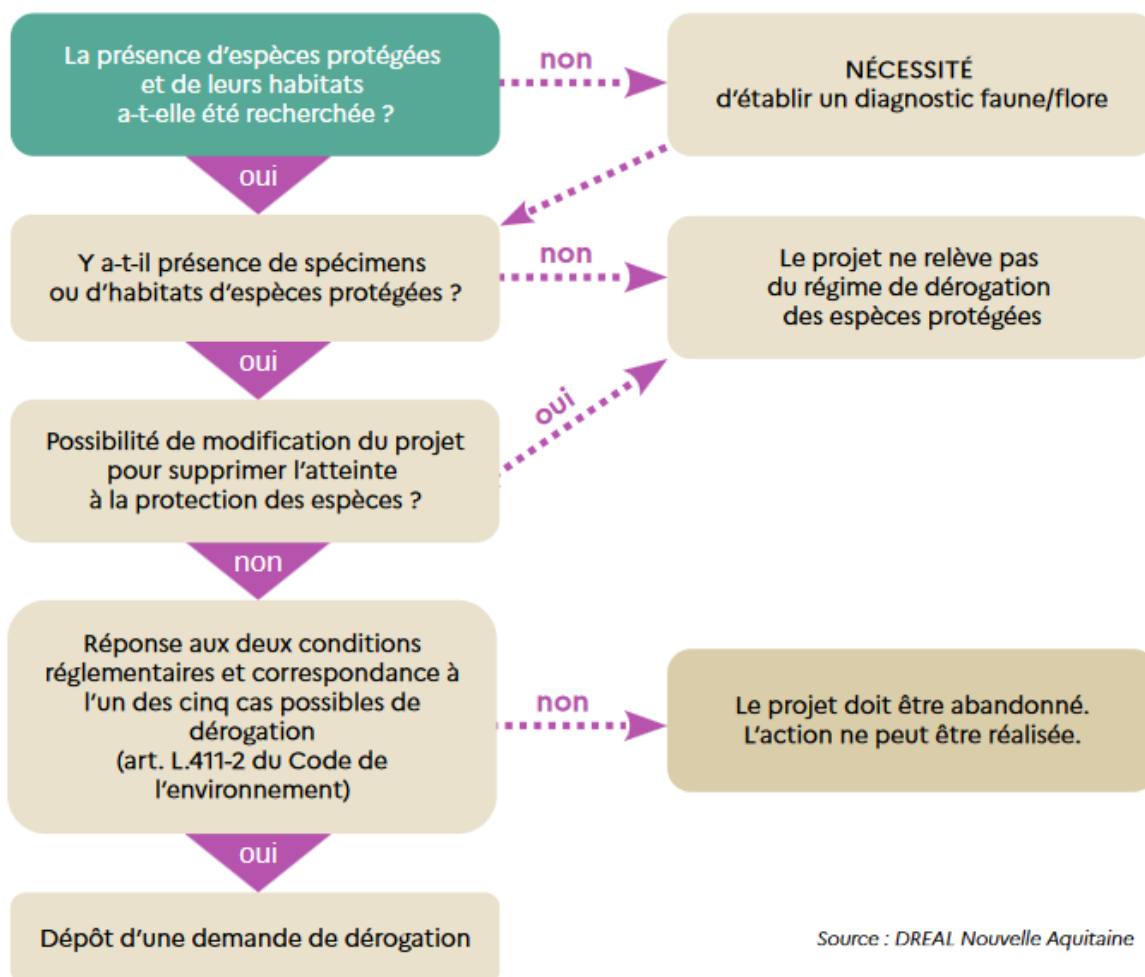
La présence d'espèces protégées et de leurs habitats a-t-elle été recherchée ?

non

NÉCESSITÉ
d'établir un diagnostic faune/flore

oui

Y a-t-il présence de spécimens ou d'habitats d'espèces protégées ?

non

Le projet ne relève pas du régime de dérogation des espèces protégées

oui

oui

Possibilité de modification du projet pour supprimer l'atteinte à la protection des espèces ?

non

Réponse aux deux conditions réglementaires et correspondance à l'un des cinq cas possibles de dérogation
(art. L.411-2 du Code de l'environnement)

non

Le projet doit être abandonné.
L'action ne peut être réalisée.

oui

Dépôt d'une demande de dérogation

Source : DREAL Nouvelle Aquitaine